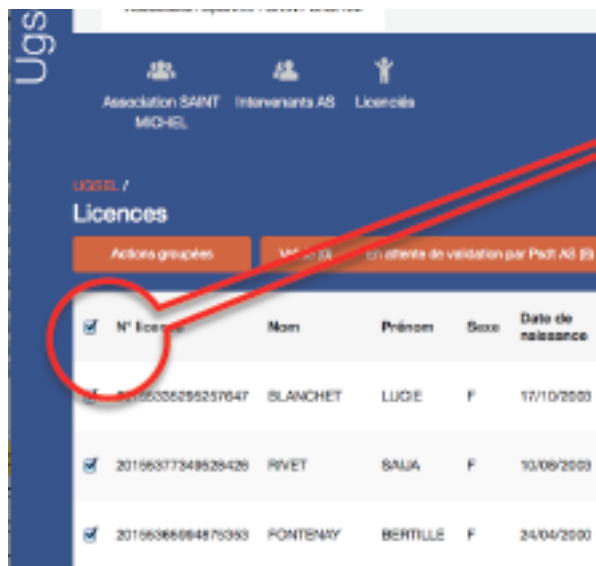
Ugs

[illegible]

Association SAINT MICHEL
Intervenants AS
Licenciés

UGSEL /
Licences

Actions groupées
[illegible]
en attente de validation par Pdt AS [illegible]

| | N° licence | Nom | Prénom | Sexe | Date de naissance |
|---|---|---|---|---|---|
| | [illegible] | BLANCHET | LUCIE | F | 17/10/2003 |
| | 2015637734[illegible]26 | RIVET | SALIA | F | 10/08/2003 |
| | 2015636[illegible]53 | FONTENAY | BERTILLE | F | 24/04/2003 |